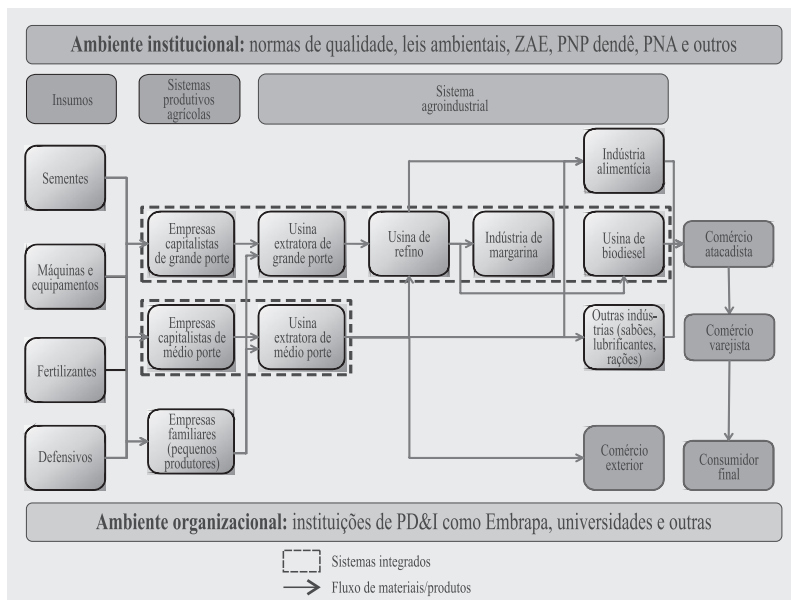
**Ambiente institucional:** normas de qualidade, leis ambientais, ZAE, PNP dendê, PNA e outros

Insumos

Sistemas produtivos agrícolas

Sistema agroindustrial

Sementes

Máquinas e equipamentos

Fertilizantes

Defensivos

Empresas capitalistas de grande porte

Usina extratora de grande porte

Usina de refino

Indústria de margarina

Indústria alimentícia

Usina de biodiesel

Comércio atacadista

Empresas capitalistas de médio porte

Usina extratora de médio porte

Outras indústrias (sabões, lubrificantes, rações)

Comércio varejista

Empresas familiares (pequenos produtores)

Comércio exterior

Consumidor final

**Ambiente organizacional:** instituições de PD&I como Embrapa, universidades e outras

Sistemas integrados

Fluxo de materiais/produtos